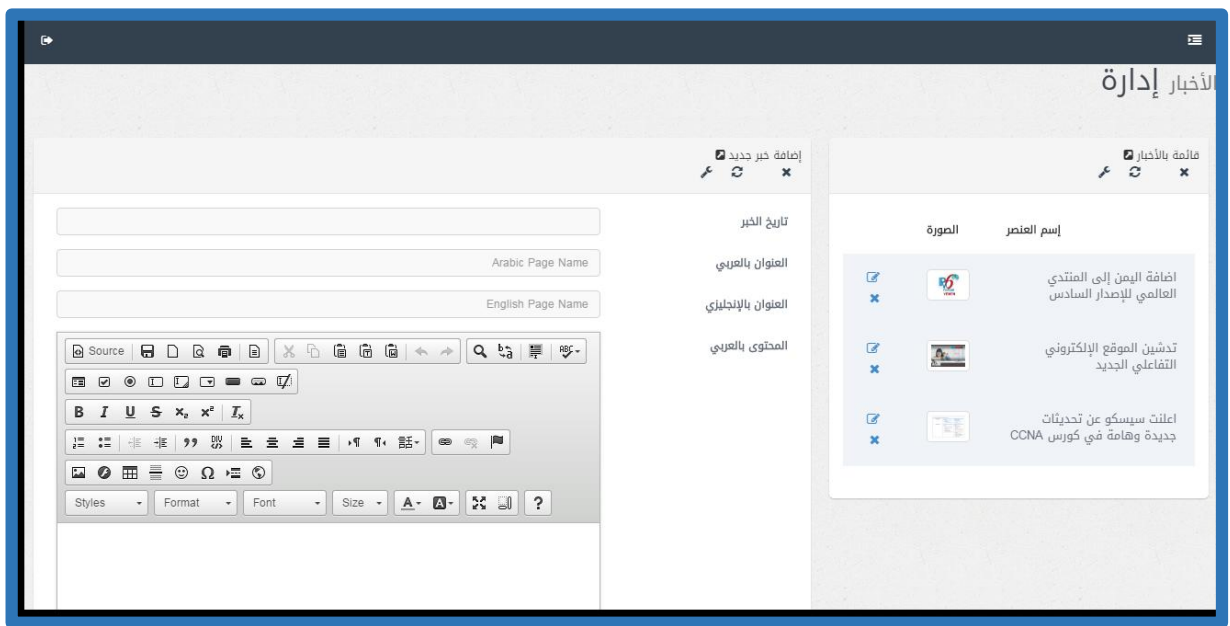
إدارة الأخبار

قائمة بالأخبار

| إسم العنصر | الصورة |
|---|---|
| اضافة اليمن إلى المنتدي العالمي للإصدار السادس | |
| تدشين الموقع الإلكتروني التفاعلي الجديد | |
| اعلنت سيسكو عن تحديثات جديدة وهامة في كورس CCNA | |

إضافة خبر جديد

تاريخ الخبر

العنوان بالعربي
Arabic Page Name

العنوان بالإنجليزي
English Page Name

المحتوى بالعربي

Source

B I U S $x_2$ $x^2$ $I_x$

Styles Format Font Size A ?